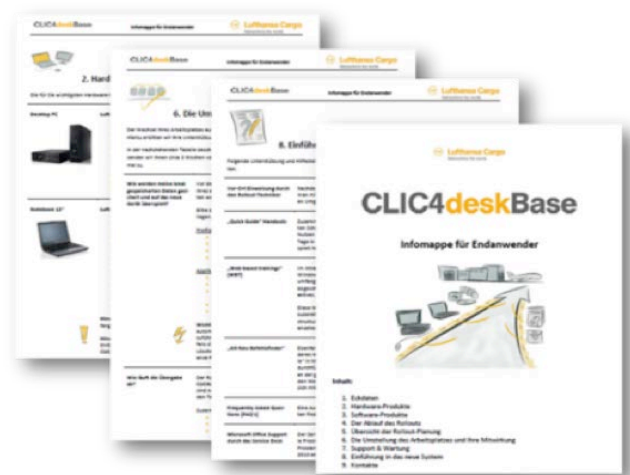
CLIC4deskBase
Infomappe für Endanwender
Lufthansa Cargo

2. Hard

Desktop PC

Notebook 15"

CLIC4deskBase
Infomappe für Endanwender
Lufthansa Cargo

6. Die Um

CLIC4deskBase
Infomappe für Endanwender
Lufthansa Cargo

8. Einfüh

„Quick Guide" Handbuch

„Web based trainings" (WBT)

„Wie kann ich Helfen"

Lufthansa Cargo

CLIC4deskBase

Infomappe für Endanwender

Inhalt:

1. Eckdaten
2. Hardware-Produkte
3. Software-Produkte
4. Der Ablauf des Rollouts
5. Übersicht der Rollout-Planung
6. Die Umstellung des Arbeitsplatzes und Ihre Mitwirkung
7. Support & Wartung
8. Einführung in das neue System
9. Kontakte